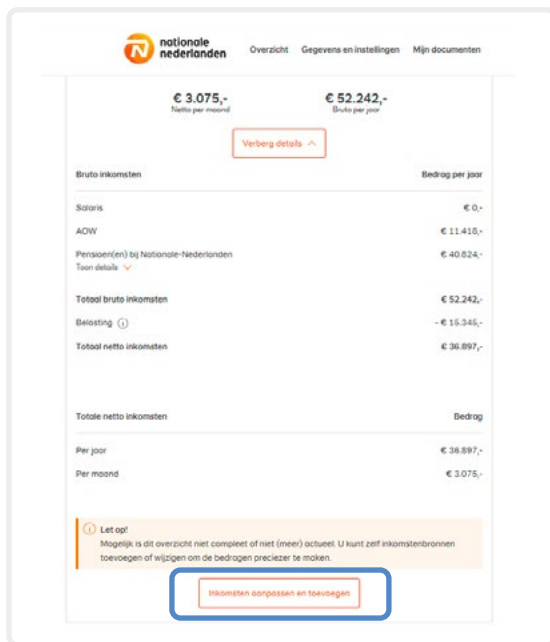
nationale nederlanden Overzicht Gegevens en instellingen Mijn documenten

€ 3.075,-
Netto per maand

€ 52.242,-
Bruto per jaar

Verberg details

| Bruto inkomsten | Bedrag per jaar |
|---|---|
| Salaris | € 0,- |
| AOW | € 11.418,- |
| Pensioen(en) bij Nationale-Nederlanden Toon details | € 40.824,- |
| Totaal bruto inkomsten | € 52.242,- |
| Belasting | - € 15.345,- |
| Totaal netto inkomsten | € 36.897,- |

| Totale netto inkomsten | Bedrag |
|---|---|
| Per jaar | € 36.897,- |
| Per maand | € 3.075,- |

Let op!
Mogelijk is dit overzicht niet compleet of niet (meer) actueel. U kunt zelf inkomstenbronnen toevoegen of wijzigen om de bedragen preciezer te maken.

Inkomsten aanpassen en toevoegen